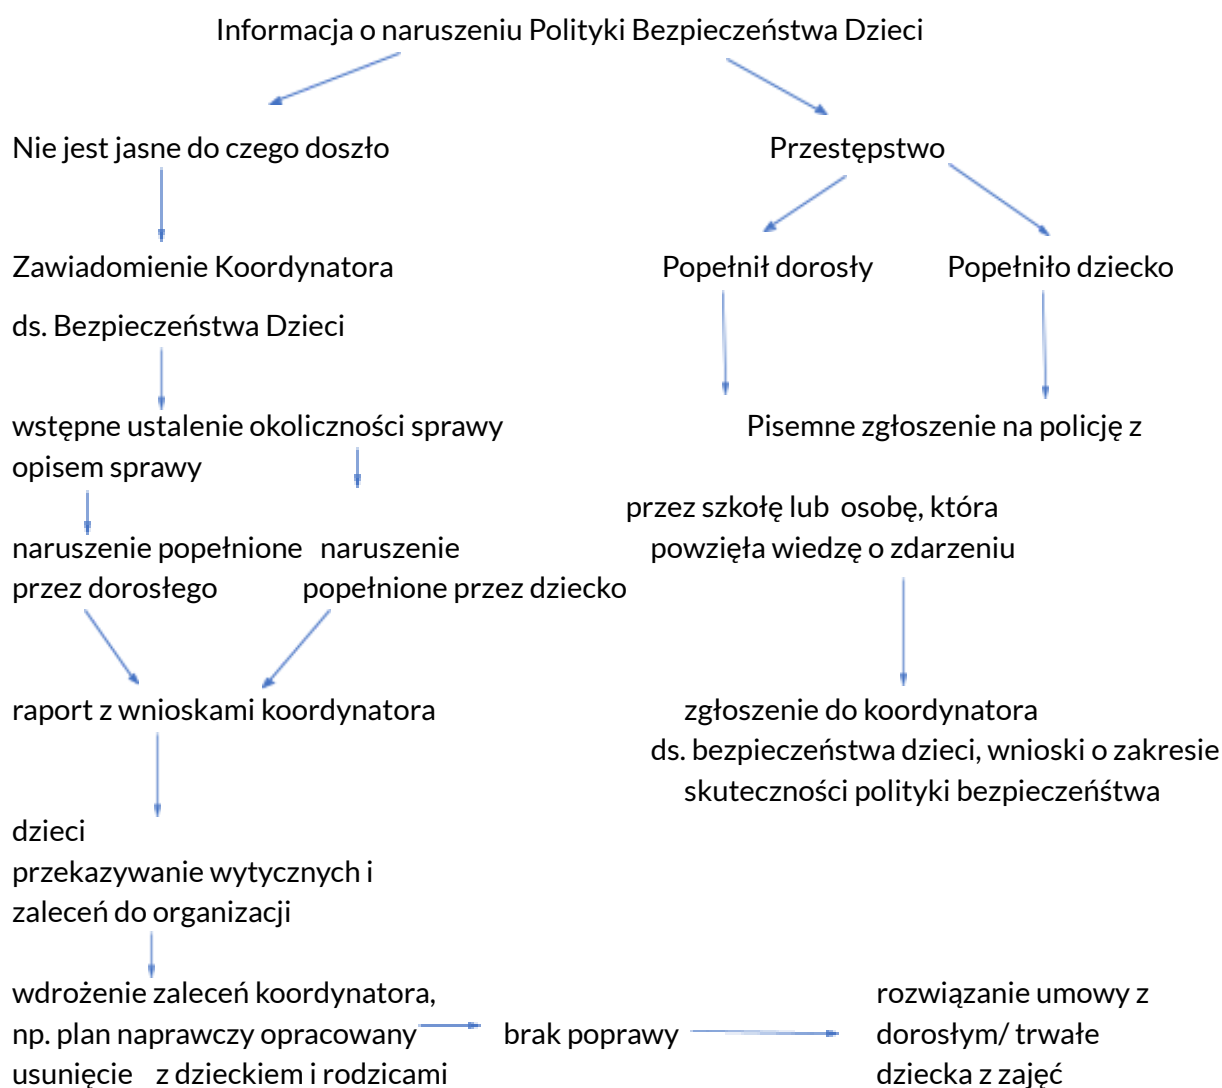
Informacja o naruszeniu Polityki Bezpieczeństwa Dzieci

Nie jest jasne do czego doszło

Przestępstwo

Zawiadomienie Koordynatora

ds. Bezpieczeństwa Dzieci

Popełnił dorosły

Popełniło dziecko

wstępne ustalenie okoliczności sprawy

Pisemne zgłoszenie na policję z

opisem sprawy

przez szkołę lub osobę, która powzięła wiedzę o zdarzeniu

naruszenie popełnione przez dorosłego

naruszenie popełnione przez dziecko

raport z wnioskami koordynatora

zgłoszenie do koordynatora ds. bezpieczeństwa dzieci, wnioski o zakresie skuteczności polityki bezpieczeństwa

dzieci

przekazywanie wytycznych i zaleceń do organizacji

wdrożenie zaleceń koordynatora, np. plan naprawczy opracowany z dzieckiem i rodzicami

brak poprawy

rozwiązanie umowy z dorosłym/ trwałe usunięcie dziecka z zajęć